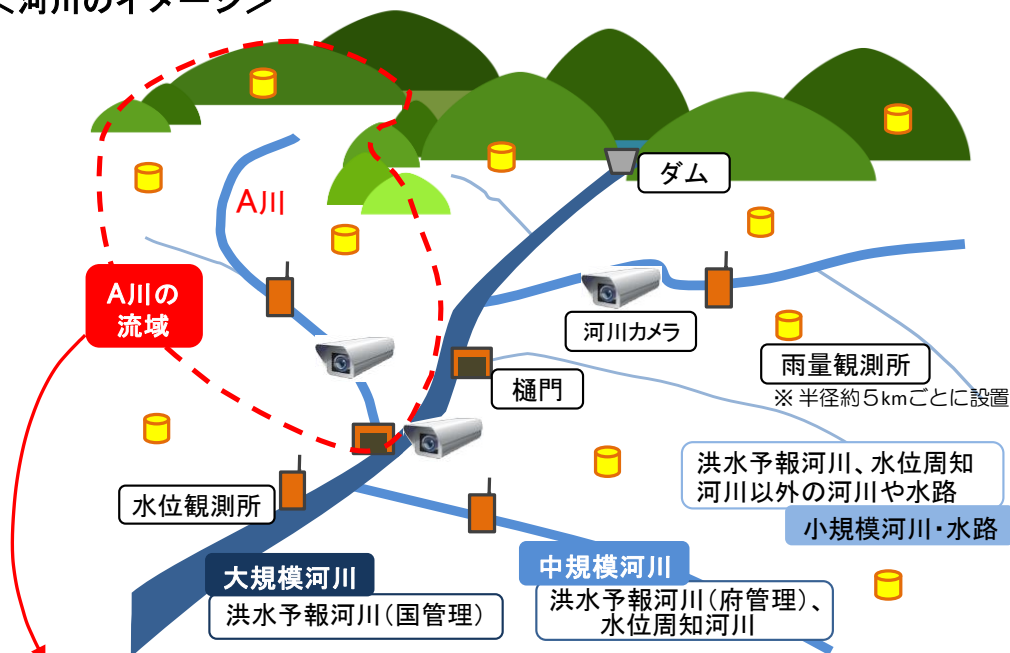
＜河川のイメージ＞

ダム

A川

A川の流域

河川カメラ

雨量観測所
※半径約５kmごとに設置

樋門

洪水予報河川、水位周知河川以外の河川や水路

小規模河川・水路

水位観測所

大規模河川
洪水予報河川（国管理）

中規模河川
洪水予報河川（府管理）、水位周知河川